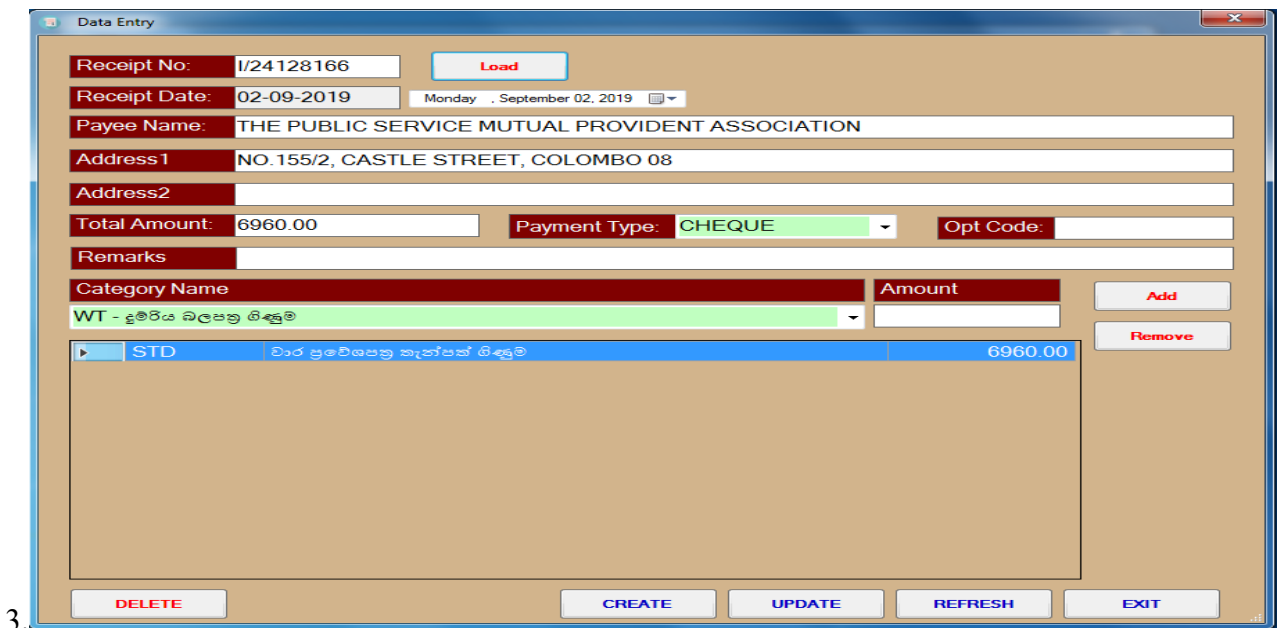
Data Entry

Receipt No: I/24128166 Load

Receipt Date: 02-09-2019 Monday , September 02, 2019

Payee Name: THE PUBLIC SERVICE MUTUAL PROVIDENT ASSOCIATION

Address1 NO.155/2, CASTLE STREET, COLOMBO 08

Address2

Total Amount: 6960.00 Payment Type: CHEQUE Opt Code:

Remarks

Category Name Amount

WT - දුම්රිය බලපත්‍ර ගිණුම

Add

Remove

| | | | |
|---|---|---|---|
| ▸ | STD | වාර ප්‍රවේශපත්‍ර කැන්පත් ගිණුම | 6960.00 |

DELETE CREATE UPDATE REFRESH EXIT

3.